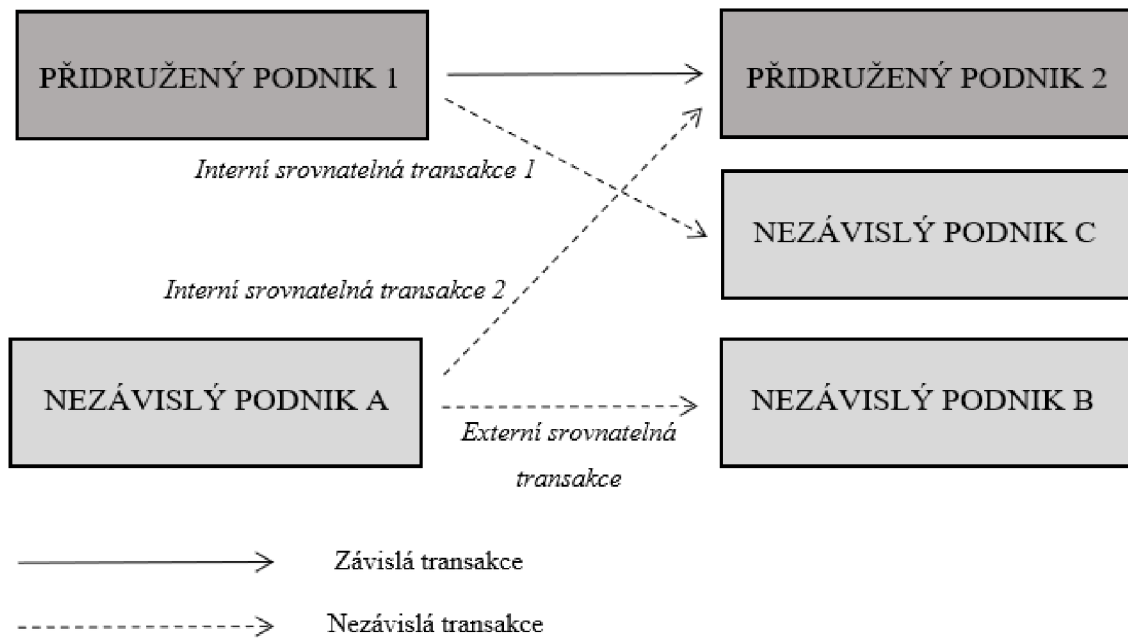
PŘIDRUŽENÝ PODNIK 1

PŘIDRUŽENÝ PODNIK 2

Interní srovnatelná transakce 1

NEZÁVISLÝ PODNIK C

Interní srovnatelná transakce 2

NEZÁVISLÝ PODNIK A

NEZÁVISLÝ PODNIK B

Externí srovnatelná transakce

Závislá transakce

Nezávislá transakce